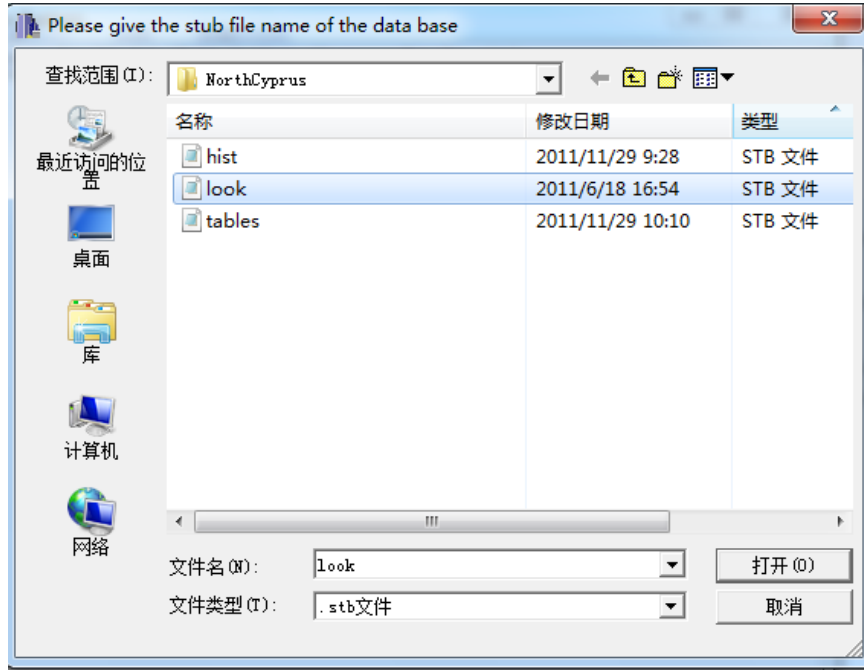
Please give the stub file name of the data base

查找范围(I): NorthCyprus

最近访问的位置
桌面
库
计算机
网络

| 名称 | 修改日期 | 类型 |
|---|---|---|
| hist | 2011/11/29 9:28 | STB 文件 |
| look | 2011/6/18 16:54 | STB 文件 |
| tables | 2011/11/29 10:10 | STB 文件 |

文件名(N): look
打开(O)
文件类型(T): .stb文件
取消